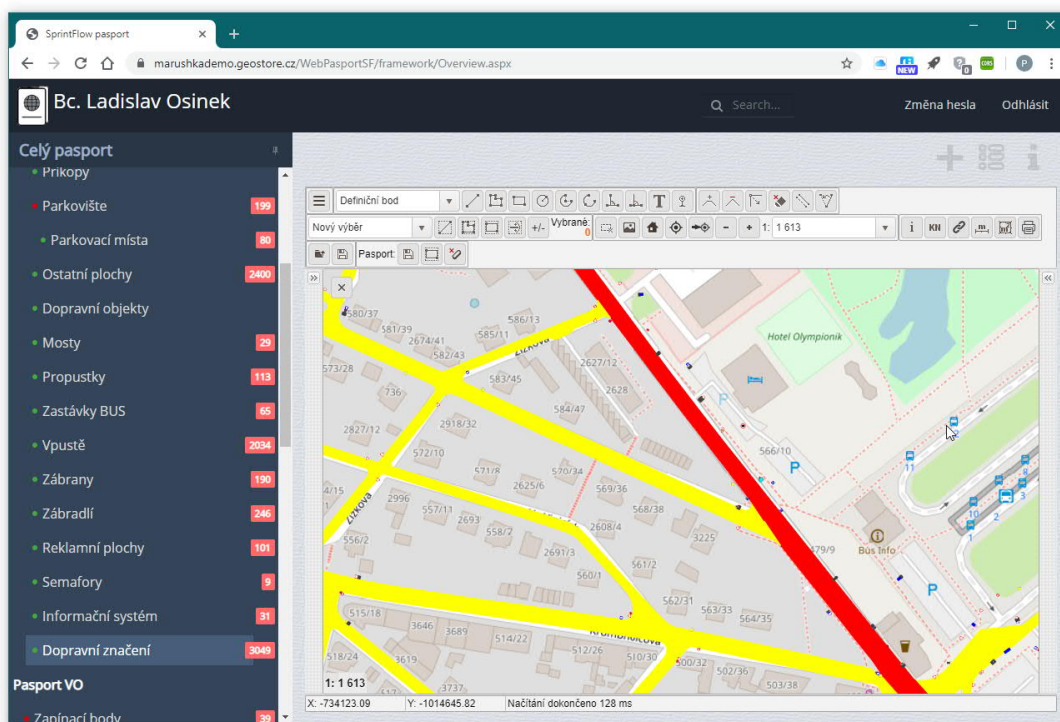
SprintFlow pasport
marushkademo.geostore.cz/WebPasportSF/framework/Overview.aspx

Bc. Ladislav Osinek
Search...
Změna hesla
Odhlásit

Celý pasport
Přikopy
Parkoviště 199
Parkovací místa 80
Ostatní plochy 2400
Dopravní objekty
Mosty 29
Propustky 113
Zastávky BUS 65
Vpustě 2034
Zábrany 190
Zábradlí 246
Reklamní plochy 101
Semafory 9
Informační systém 31
Dopravní značení 3049
Pasport VO
Zapínací body 39

Definiční bod
Nový výběr
Vybrané: 0
1: 1 613
Pasport:

580/37
581/39
586/13
2674/41
585/11
582/43
Žižkova
573/28
583/45
2627/12
2628
736
584/47
Hotel Olympionik
2827/12
2918/32
572/10
566/10
P
571/8
570/34
2625/6
569/36
4/15
2996
557/11
2693
568/38
Žižkova
558/2
2608/4
3225
556/2
2691/3
279/9
Bus Info
561/2
560/1
562/31
563/33
564/35
515/18
3646
3689
514/22
512/26
510/30
518/24
3619
500/32
502/36
503/38
3737
Kronbrdlova
P
P
11
10
2
3
1
1: 1 613
X: -734123.09
Y: -1014645.82
Načítání dokončeno 128 ms